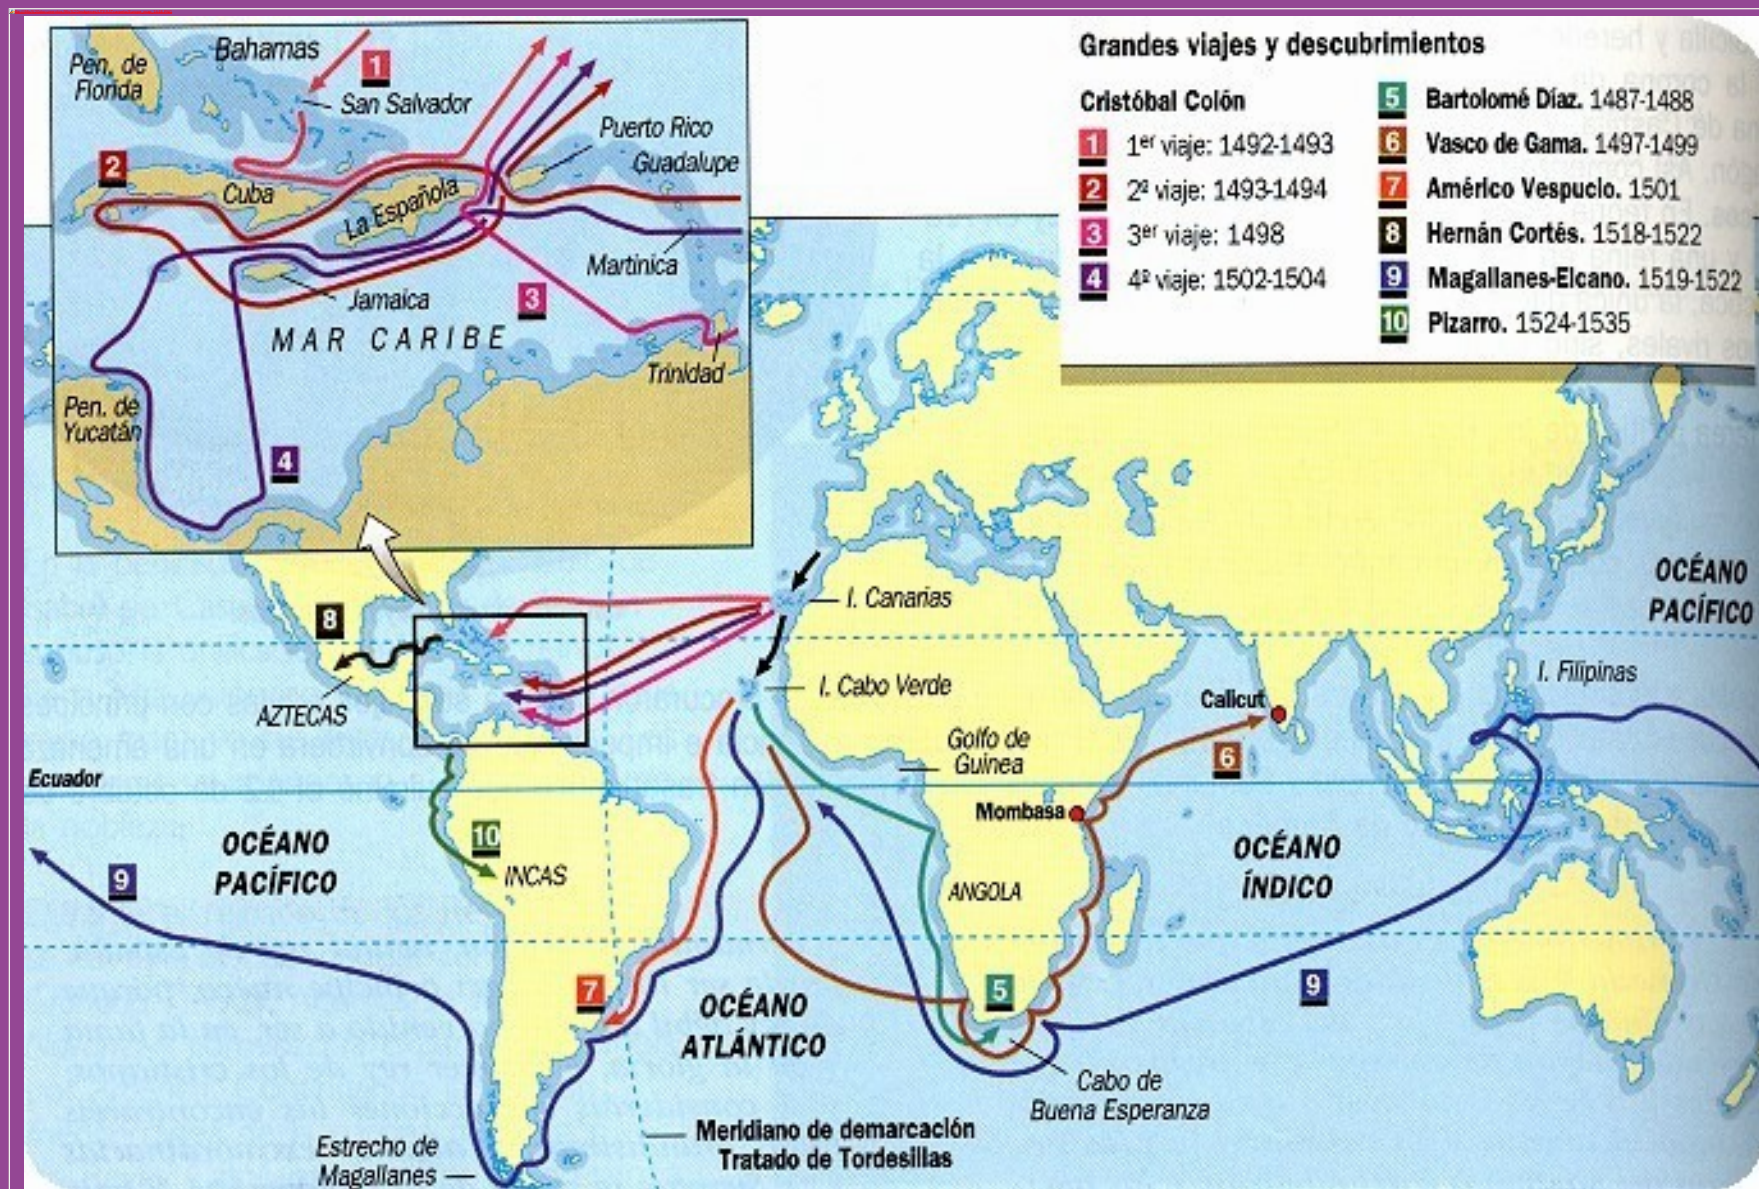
Grandes viajes y descubrimientos

Cristóbal Colón

1 1$^{er}$ viaje: 1492-1493

2 2ª viaje: 1493-1494

3 3$^{er}$ viaje: 1498

4 4ª viaje: 1502-1504

5 Bartolomé Díaz. 1487-1488

6 Vasco de Gama. 1497-1499

7 Américo Vespucio. 1501

8 Hernán Cortés. 1518-1522

9 Magallanes-Elcano. 1519-1522

10 Pizarro. 1524-1535

Pen. de Florida

Bahamas

1

San Salvador

Puerto Rico

Guadalupe

2

Cuba

La Española

Martinica

Jamaica

3

MAR CARIBE

Trinidad

Pen. de Yucatán

4

I. Canarias

8

I. Cabo Verde

AZTECAS

Calicut

I. Filipinas

OCÉANO PACÍFICO

Golfo de Guinea

6

Ecuador

Mombasa

OCÉANO PACÍFICO

10

INCAS

OCÉANO ÍNDICO

9

ANGOLA

9

7

OCÉANO ATLÁNTICO

5

Cabo de Buena Esperanza

Estrecho de Magallanes

Meridiano de demarcación Tratado de Tordesillas